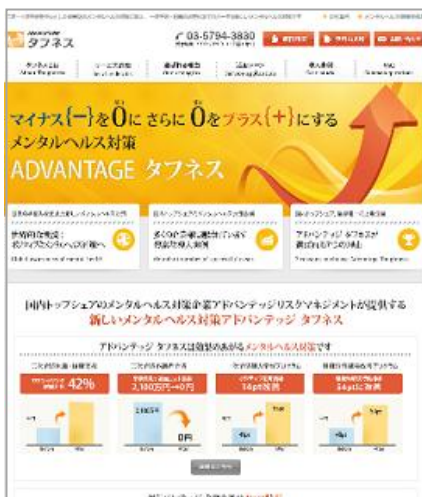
タフネス

03-5794-3880

マイナス{ー}を0に さらに 0をプラス{＋}にする
メンタルヘルス対策
ADVANTAGE タフネス

国内トップシェアのメンタルヘルス対策企業アドバンテッジリスクマネジメントが提供する
新しいメンタルヘルス対策アドバンテッジ タフネス

アドバンテッジ タフネスは効果のあるメンタルヘルス対策です

42%

0円